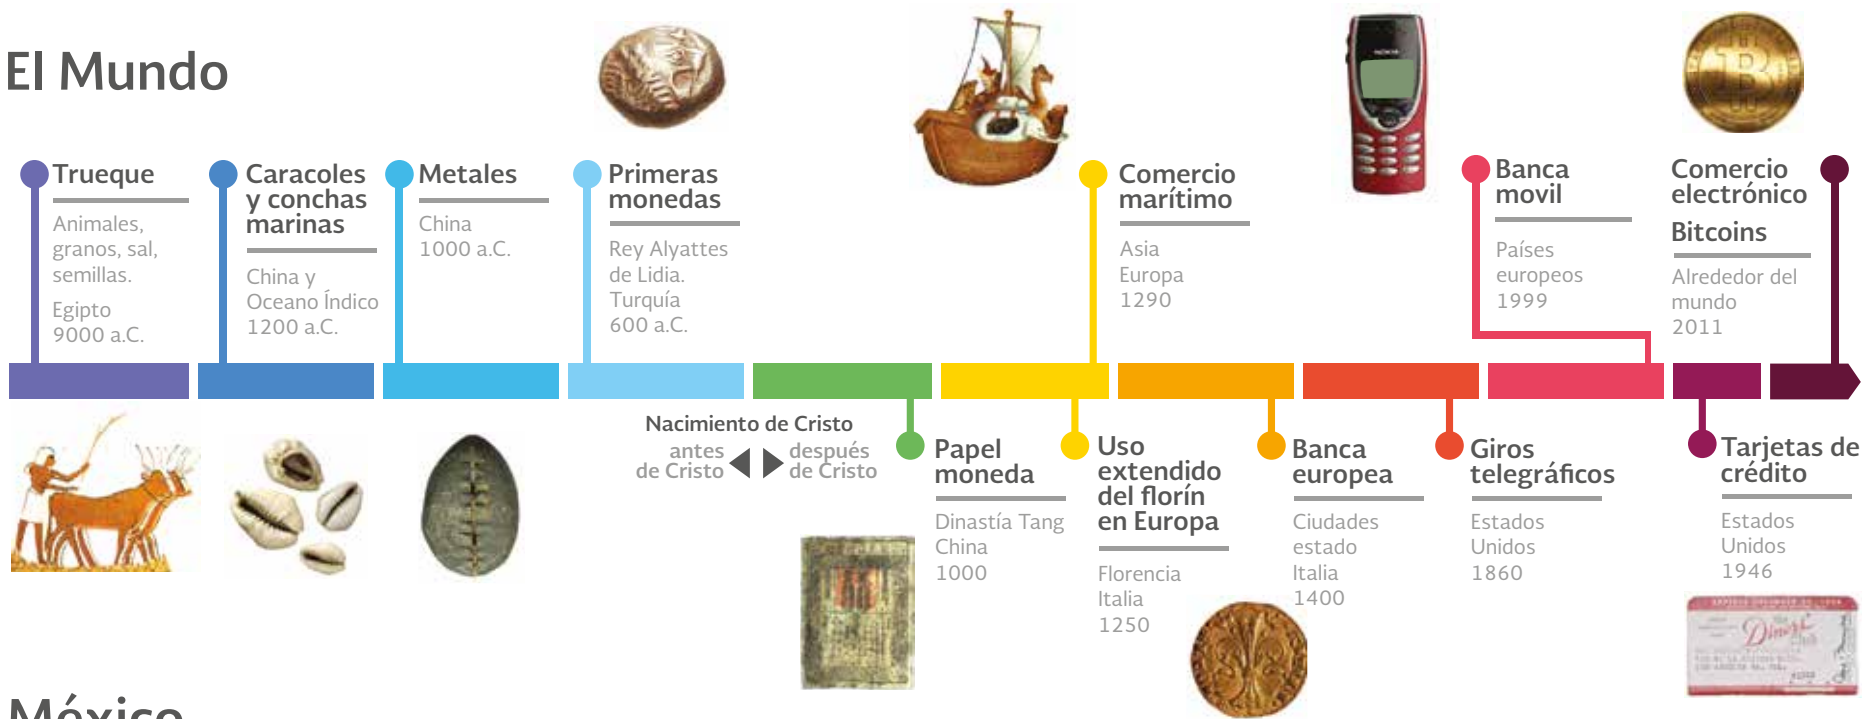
El Mundo

Trueque
Animales, granos, sal, semillas.
Egipto
9000 a.C.

Caracoles y conchas marinas
China y Oceano Índico
1200 a.C.

Metales
China
1000 a.C.

Primeras monedas
Rey Alyattes de Lidia.
Turquía
600 a.C.

Comercio marítimo
Asia
Europa
1290

Banca movil
Países europeos
1999

Comercio electrónico
Bitcoins
Alrededor del mundo
2011

Nacimiento de Cristo
antes de Cristo
después de Cristo

Papel moneda
Dinastía Tang
China
1000

Uso extendido del florín en Europa
Florencia
Italia
1250

Banca europea
Ciudades estado
Italia
1400

Giros telegráficos
Estados Unidos
1860

Tarjetas de crédito
Estados Unidos
1946

México